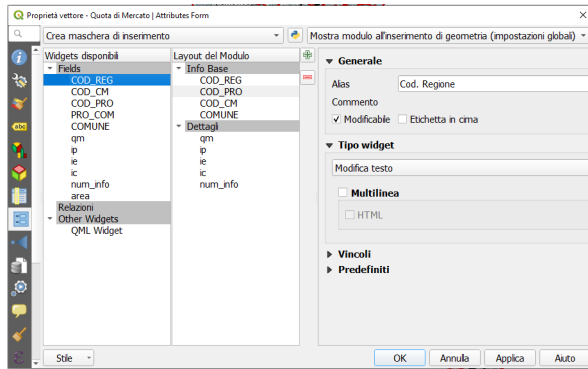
Proprietà vettore - Quota di Mercato | Attributes Form

Crea maschera di inserimento

Mostra modulo all'inserimento di geometria (impostazioni globali)

Widgets disponibili
Fields
COD_REG
COD_CM
COD_PRO
PRO_COM
COMUNE
qm
ip
ie
ic
num_info
area
Relazioni
Other Widgets
QML Widget

Layout del Modulo
Info Base
COD_REG
COD_PRO
COD_CM
COMUNE
Dettagli
qm
ip
ie
ic
num_info

Generale
Alias
Cod. Regione
Commento
Modificabile
Etichetta in cima

Tipo widget
Modifica testo
Multilinea
HTML

Vincoli
Predefiniti

Stile
OK
Annulla
Applica
Aiuto